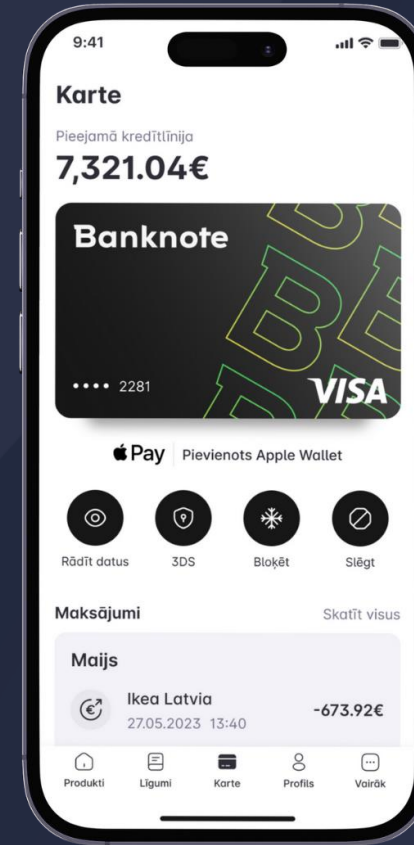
9:41

Karte

Pieejamā kredītlīnija
7,321.04€

Banknote

•••• 2281

VISA

Pay | Pievienots Apple Wallet

Rādīt datus 3DS Bloķēt Slēgt

Maksājumi Skatīt visus

Maijs

Ikea Latvia
27.05.2023 13:40
-673.92€

Produkti Līgumi Karte Profils Vairāk